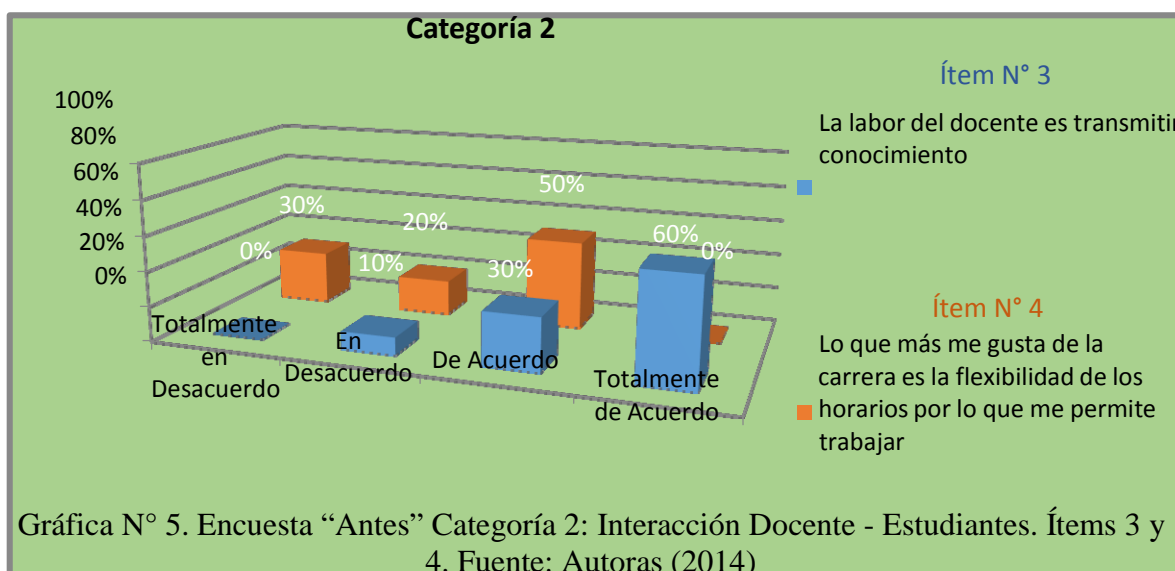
Categoría 2

100%
80%
60%
40%
20%
0%

0%
30%
10%
20%
30%
50%
60%
0%

Totalmente en Desacuerdo
En Desacuerdo
De Acuerdo
Totalmente de Acuerdo

Ítem N° 3
La labor del docente es transmitir conocimiento

Ítem N° 4
Lo que más me gusta de la carrera es la flexibilidad de los horarios por lo que me permite trabajar

Gráfica N° 5. Encuesta “Antes” Categoría 2: Interacción Docente - Estudiantes. Ítems 3 y 4. Fuente: Autoras (2014)